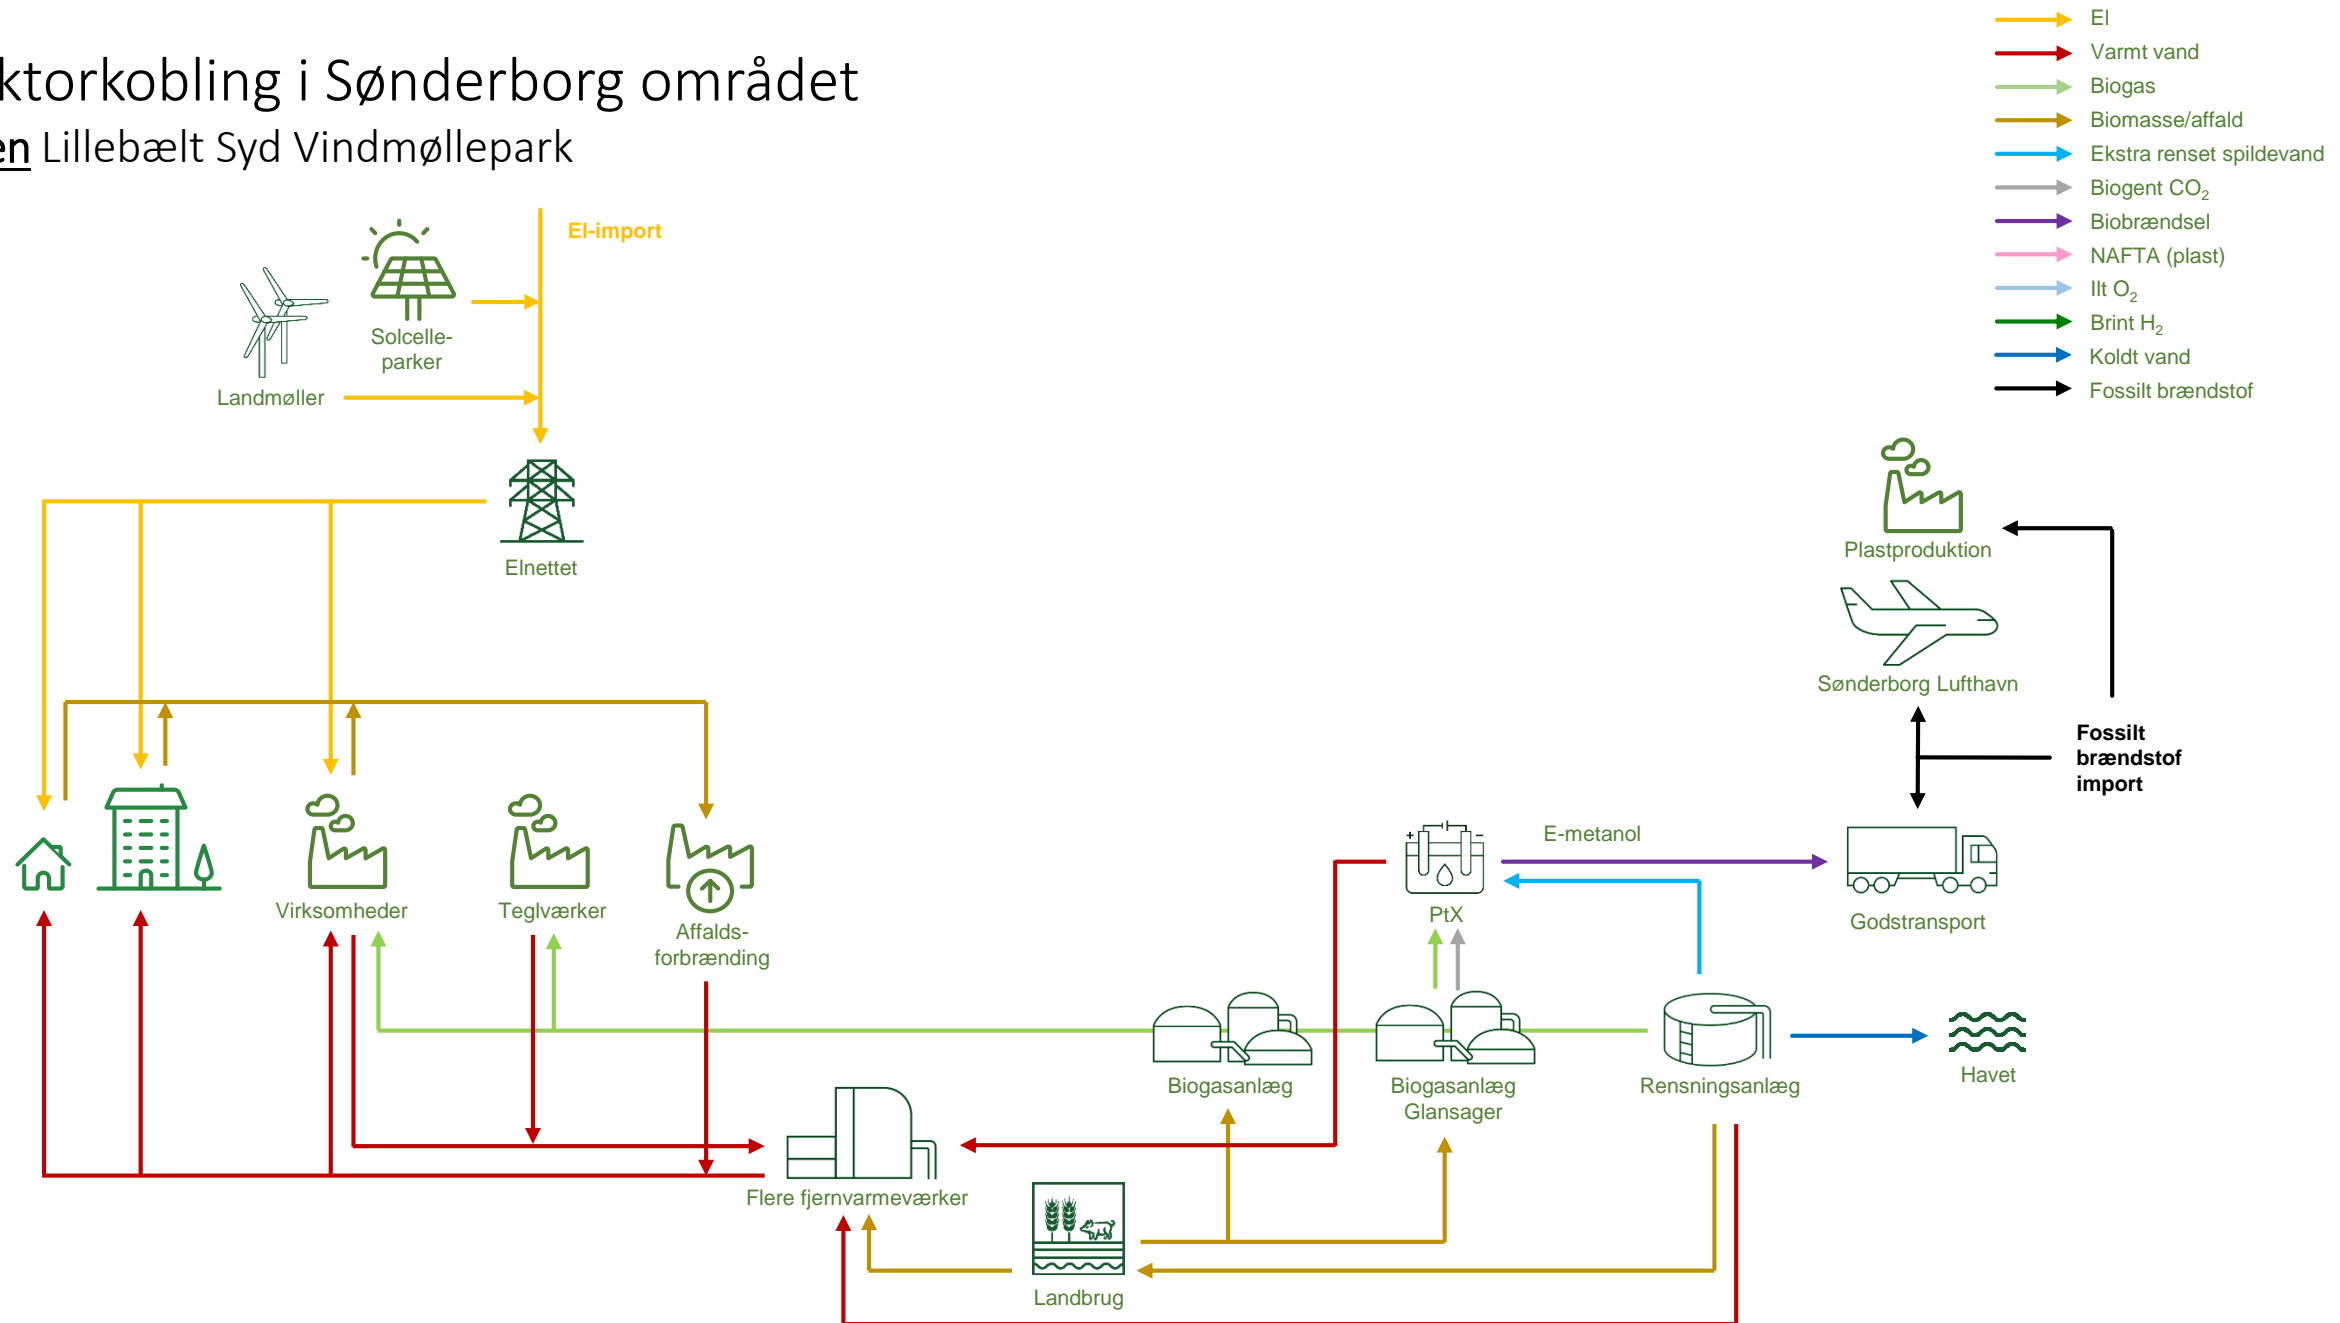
ktorkobling i Sønderborg området
en Lillebælt Syd Vindmøllepark

El
Varmt vand
Biogas
Biomasse/affald
Ekstra renset spildevand
Biogent $CO_2$
Biobrændsel
NAFTA (plast)
Ilt $O_2$
Brint $H_2$
Koldt vand
Fossilt brændstof

El-import
Solcelle-parker
Landmøller
Elnettet
Plastproduktion
Sønderborg Lufthavn
Fossilt brændstof import
E-metanol
PtX
Godstransport
Virksomheder
Teglværker
Affalds-forbrænding
Biogasanlæg
Biogasanlæg Glansager
Rensningsanlæg
Havet
Flere fjernvarmeværker
Landbrug